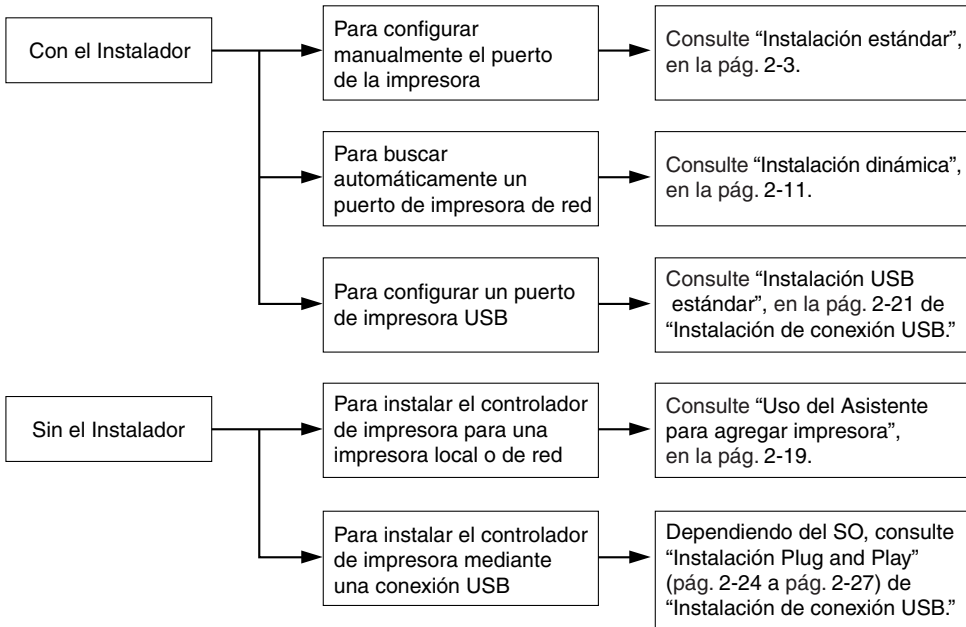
Con el Instalador

Para configurar manualmente el puerto de la impresora

Consulte "Instalación estándar", en la pág. 2-3.

Para buscar automáticamente un puerto de impresora de red

Consulte "Instalación dinámica", en la pág. 2-11.

Para configurar un puerto de impresora USB

Consulte "Instalación USB estándar", en la pág. 2-21 de "Instalación de conexión USB."

Sin el Instalador

Para instalar el controlador de impresora para una impresora local o de red

Consulte "Uso del Asistente para agregar impresora", en la pág. 2-19.

Para instalar el controlador de impresora mediante una conexión USB

Dependiendo del SO, consulte "Instalación Plug and Play" (pág. 2-24 a pág. 2-27) de "Instalación de conexión USB."